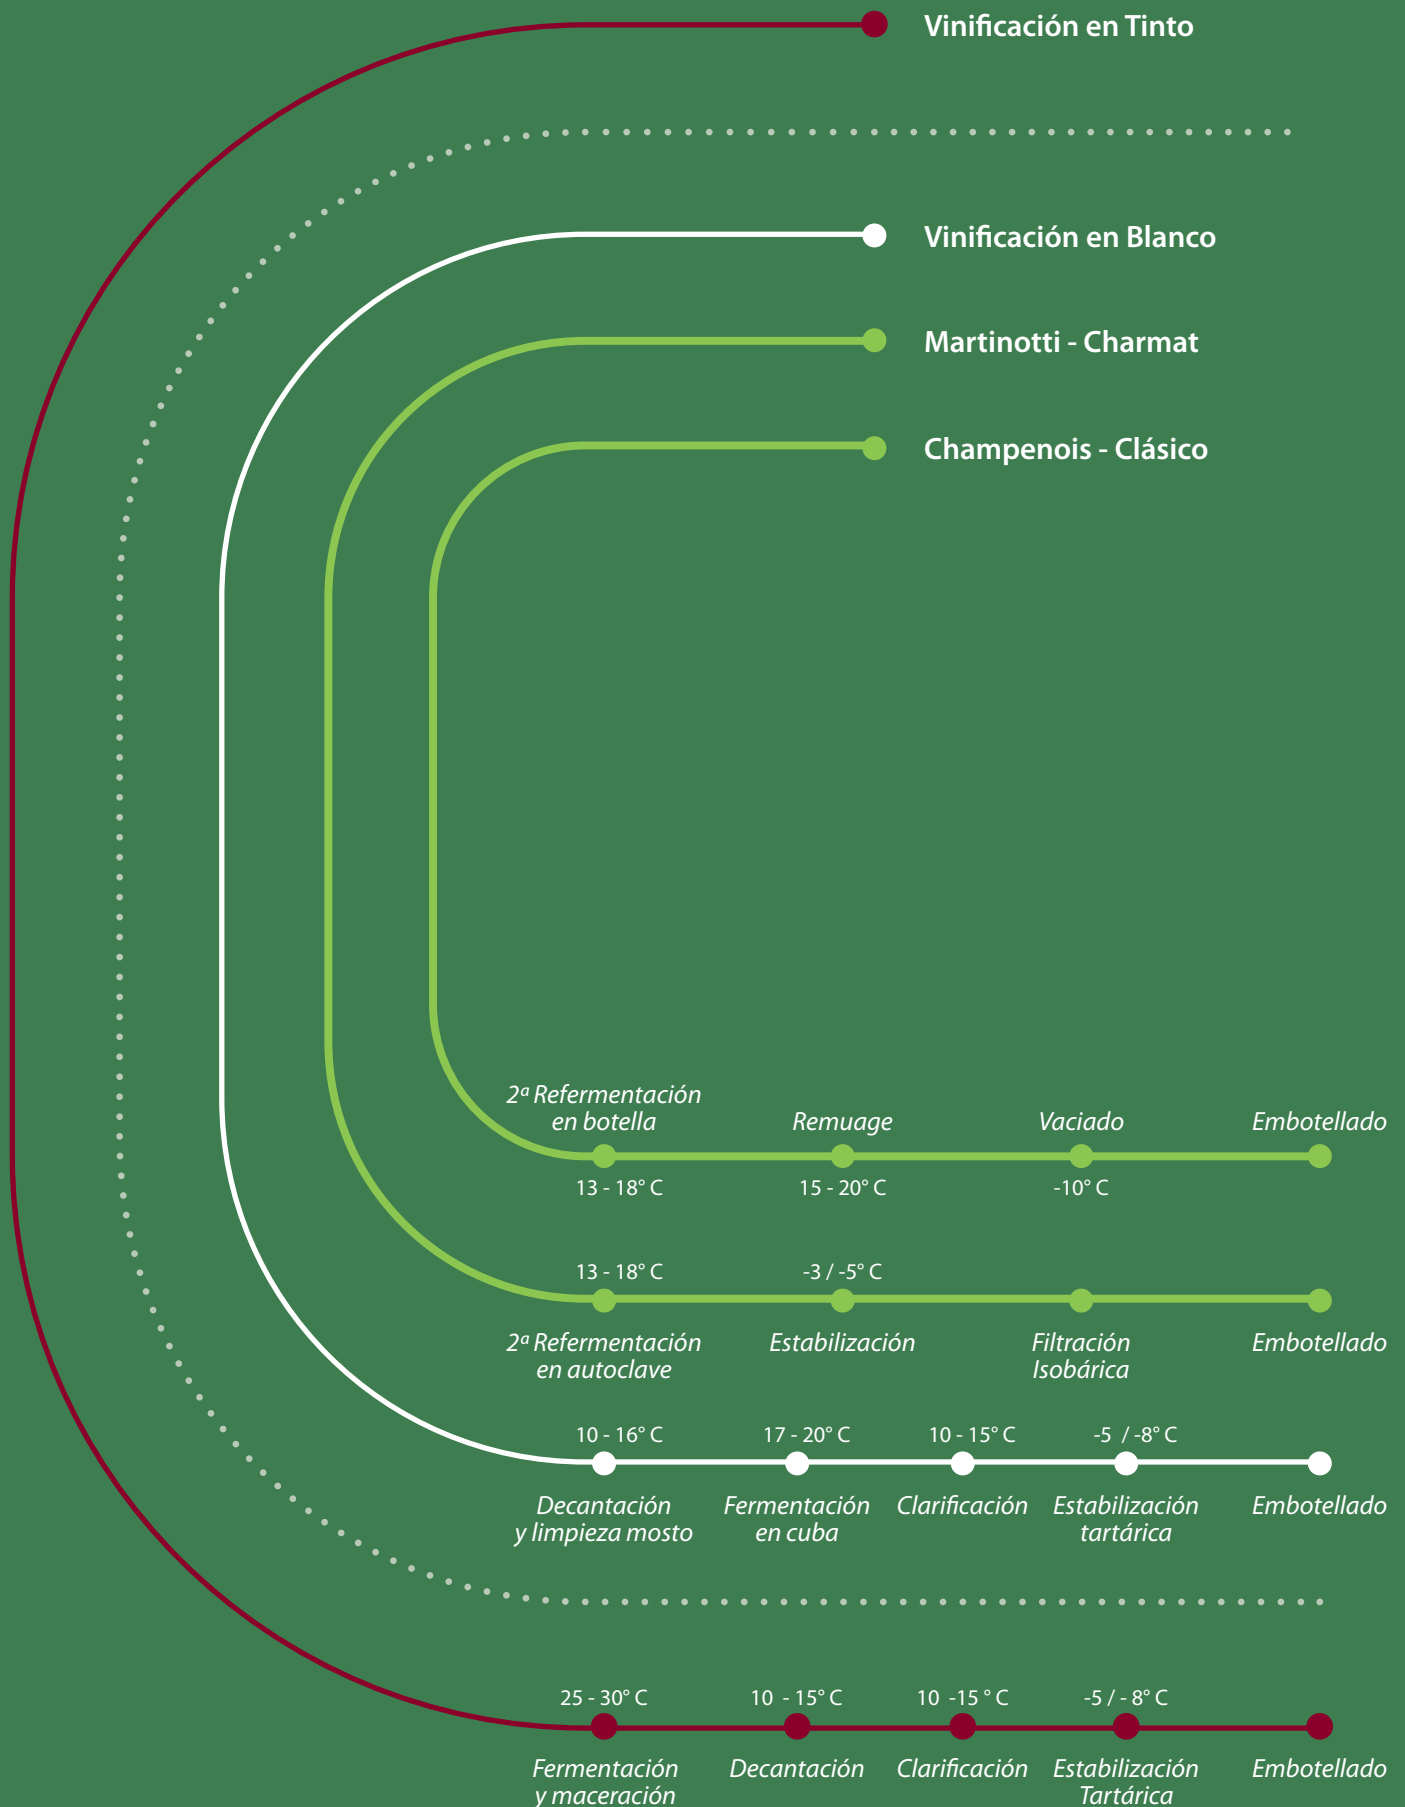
Vinificación en Tinto

Vinificación en Blanco

Martinotti - Charmat

Champenois - Clásico

2ª Refermentación en botella
13 - 18° C
Remuage
15 - 20° C
Vaciado
-10° C
Embotellado

13 - 18° C
2ª Refermentación en autoclave
-3 / -5° C
Estabilización
Filtración Isobárica
Embotellado

10 - 16° C
Decantación y limpieza mosto
17 - 20° C
Fermentación en cuba
10 - 15° C
Clarificación
-5 / -8° C
Estabilización tartárica
Embotellado

25 - 30° C
Fermentación y maceración
10 - 15° C
Decantación
10 -15 ° C
Clarificación
-5 / - 8° C
Estabilización Tartárica
Embotellado